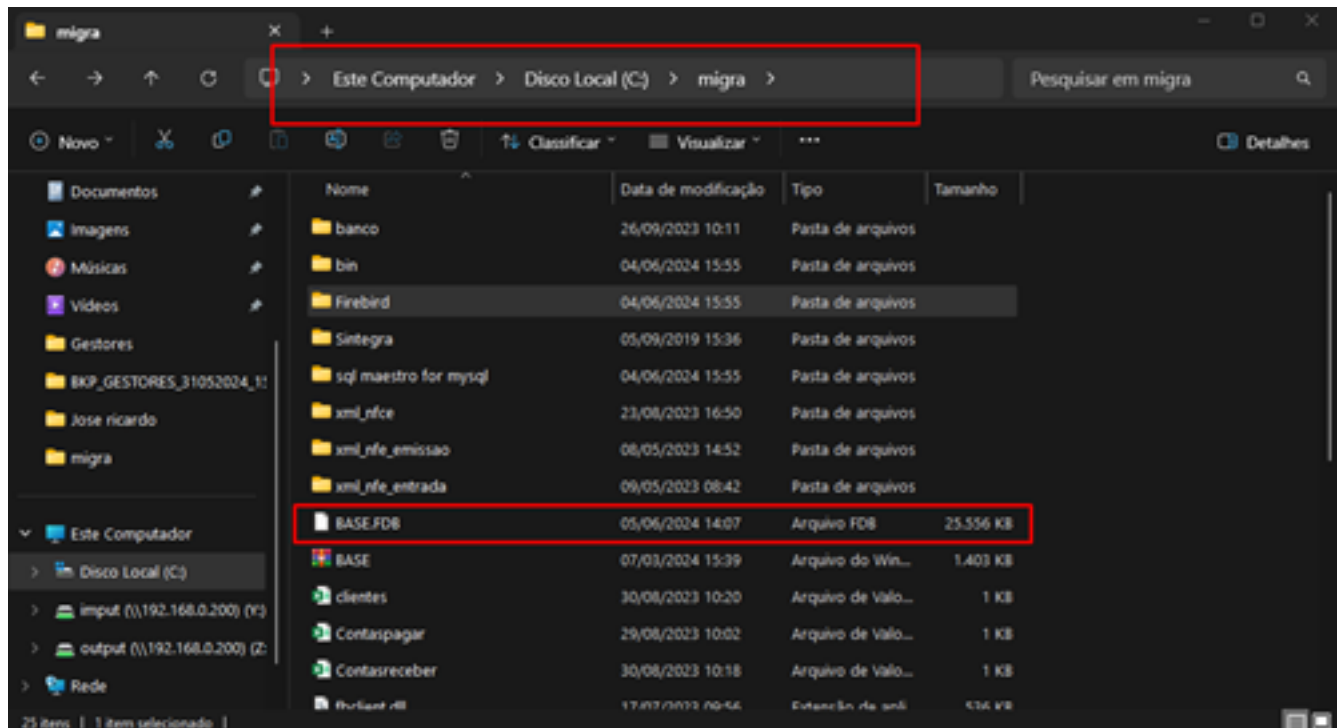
migra ✕ +

Este Computador > Disco Local (C:) > migra >

Pesquisar em migra

Novo Classificar Visualizar ... Detalhes

Documentos
Imagens
Músicas
Vídeos
Gestores
BKP_GESTORES_31052024_1
Jose ricardo
migra

Este Computador
Disco Local (C:)
imput (\\192.168.0.200) (Y:)
output (\\192.168.0.200) (Z:
Rede

| Nome | Data de modificação | Tipo | Tamanho |
|---|---|---|---|
| banco | 26/09/2023 10:11 | Pasta de arquivos | |
| bin | 04/06/2024 15:55 | Pasta de arquivos | |
| Firebird | 04/06/2024 15:55 | Pasta de arquivos | |
| Sintegra | 05/09/2019 15:36 | Pasta de arquivos | |
| sql maestro for mysql | 04/06/2024 15:55 | Pasta de arquivos | |
| xml_nfce | 23/08/2023 16:50 | Pasta de arquivos | |
| xml_nfe_emissao | 08/05/2023 14:52 | Pasta de arquivos | |
| xml_nfe_entrada | 09/05/2023 08:42 | Pasta de arquivos | |
| BASE.FDB | 05/06/2024 14:07 | Arquivo FDB | 25.556 KB |
| BASE | 07/03/2024 15:39 | Arquivo do Win... | 1.403 KB |
| clientes | 30/08/2023 10:20 | Arquivo de Valo... | 1 KB |
| Contaspagar | 29/08/2023 10:02 | Arquivo de Valo... | 1 KB |
| Contasreceber | 30/08/2023 10:18 | Arquivo de Valo... | 1 KB |
| fbclient.dll | 17/07/2023 09:56 | Extensão de apli... | 536 KB |

25 itens | 1 item selecionado |